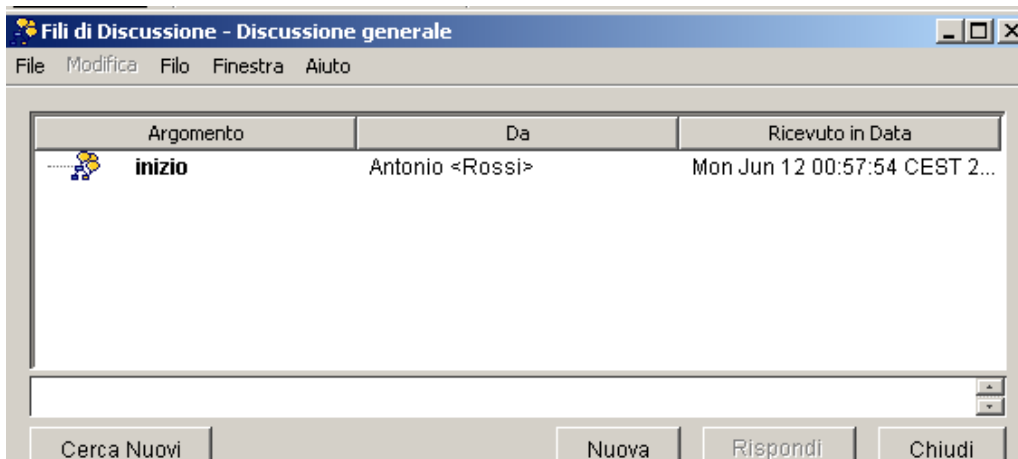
Fili di Discussione - Discussione generale

File Modifica Filo Finestra Aiuto

| Argomento | Da | Ricevuto in Data |
|---|---|---|
| inizio | Antonio <Rossi> | Mon Jun 12 00:57:54 CEST 2... |

Cerca Nuovi Nuova Rispondi Chiudi